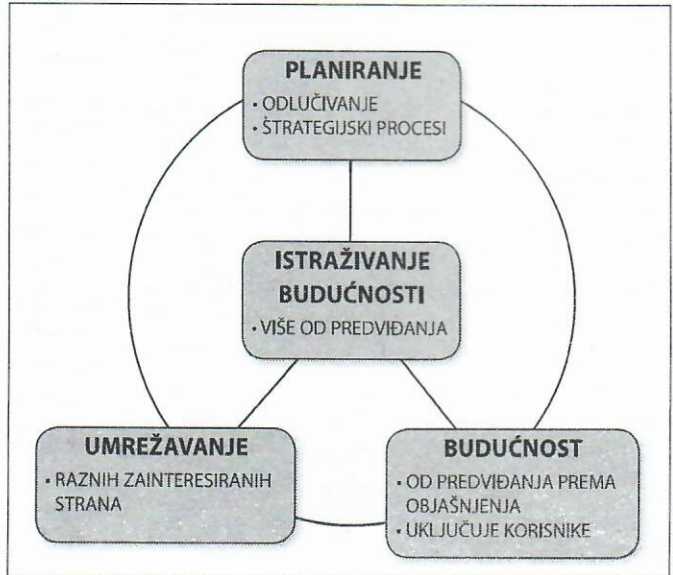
PLANIRANJE
• ODLUČIVANJE
• ŠTRATEGIJSKI PROCESI

ISTRAŽIVANJE BUDUĆNOSTI
• VIŠE OD PREDVIĐANJA

UMREŽAVANJE
• RAZNIH ZAINTERESIRANIH STRANA

BUDUĆNOST
• OD PREDVIĐANJA PREMA OBJAŠNJENJA
• UKLJUČUJE KORISNIKE